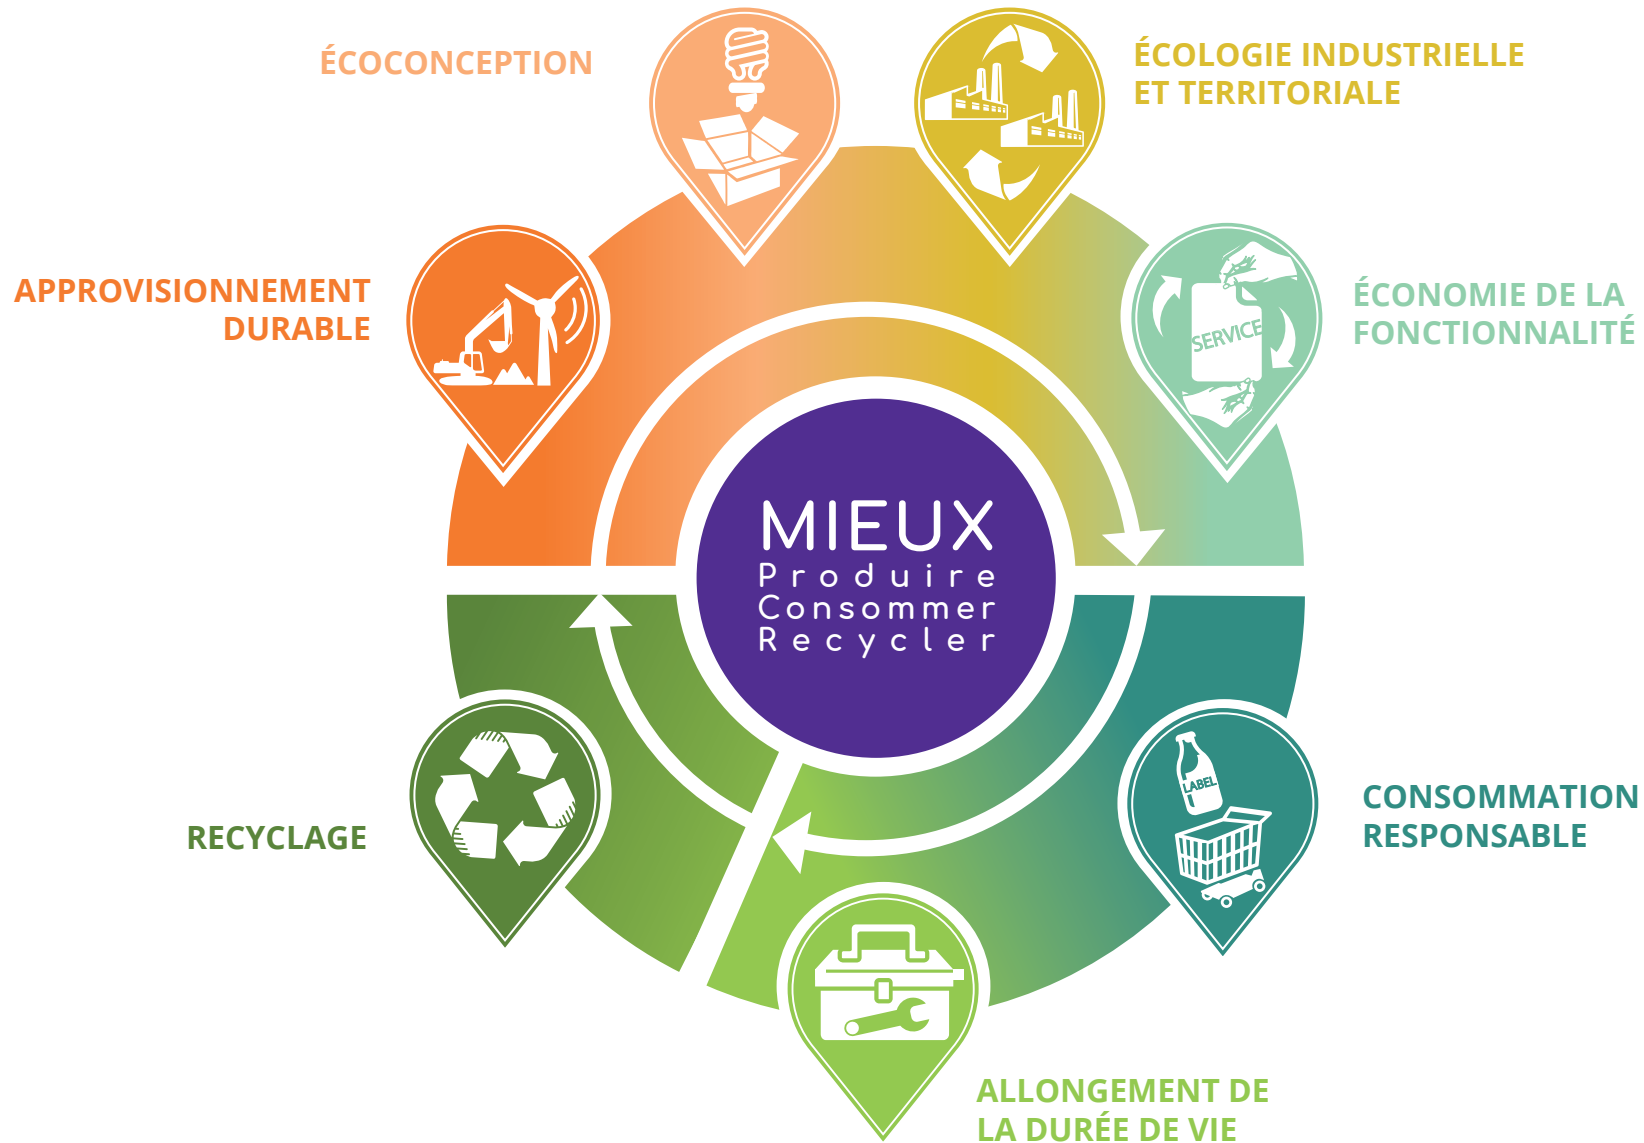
ÉCOCONCEPTION

ÉCOLOGIE INDUSTRIELLE ET TERRITORIALE

APPROVISIONNEMENT DURABLE

ÉCONOMIE DE LA FONCTIONNALITÉ

SERVICE

MIEUX
Produire
Consommer
Recycler

RECYCLAGE

CONSOMMATION RESPONSABLE

LABEL

ALLONGEMENT DE LA DURÉE DE VIE